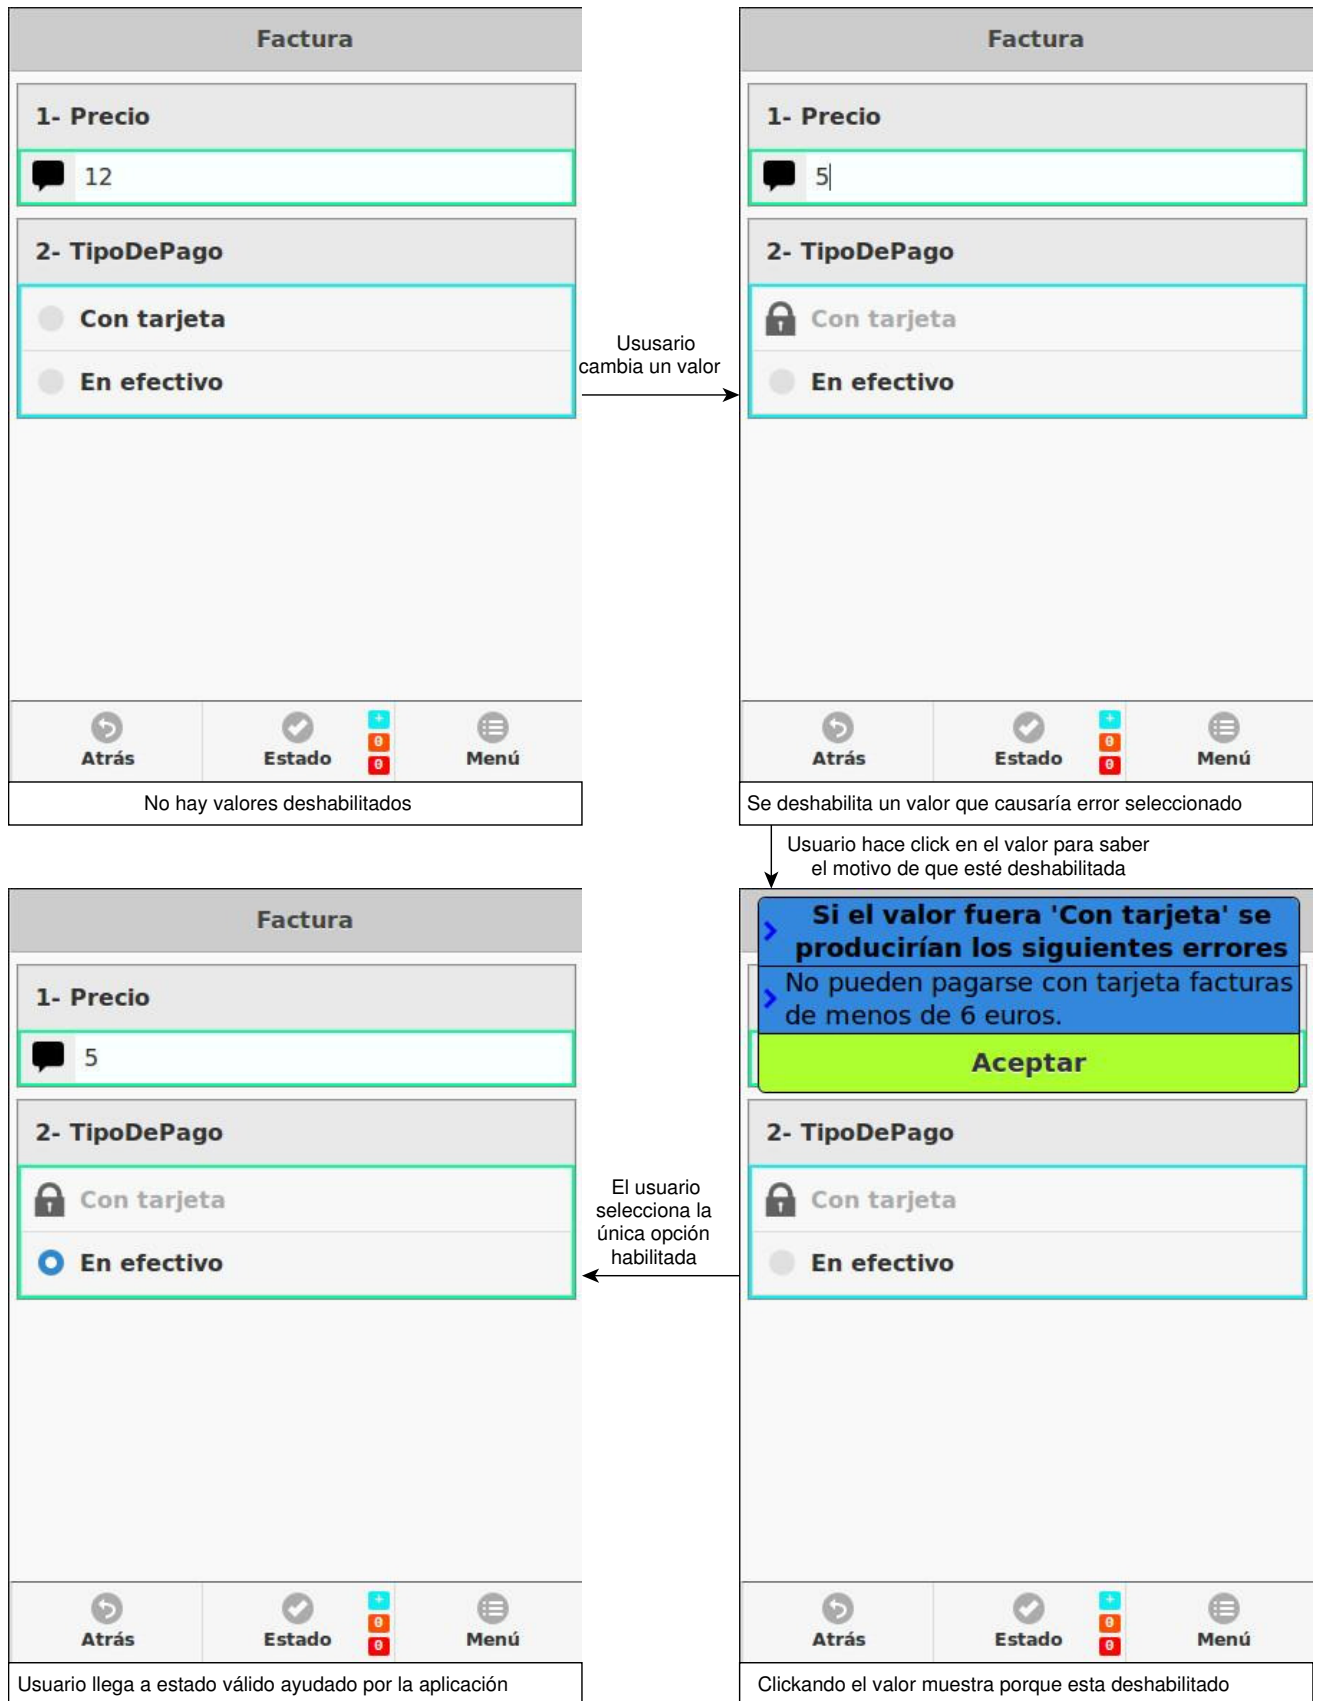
Factura

1- Precio

12

2- TipoDePago

Con tarjeta

En efectivo

Atrás

Estado

+
0
0

Menú

No hay valores deshabilitados

Ususario cambia un valor

Factura

1- Precio

5

2- TipoDePago

Con tarjeta

En efectivo

Atrás

Estado

+
0
0

Menú

Se deshabilita un valor que causaría error seleccionado

Usuario hace click en el valor para saber el motivo de que esté deshabilitada

Si el valor fuera 'Con tarjeta' se producirían los siguientes errores

No pueden pagarse con tarjeta facturas de menos de 6 euros.

Aceptar

2- TipoDePago

Con tarjeta

En efectivo

Atrás

Estado

+
0
0

Menú

Clickando el valor muestra porque esta deshabilitado

El usuario selecciona la única opción habilitada

Factura

1- Precio

5

2- TipoDePago

Con tarjeta

En efectivo

Atrás

Estado

+
0
0

Menú

Usuario llega a estado válido ayudado por la aplicación